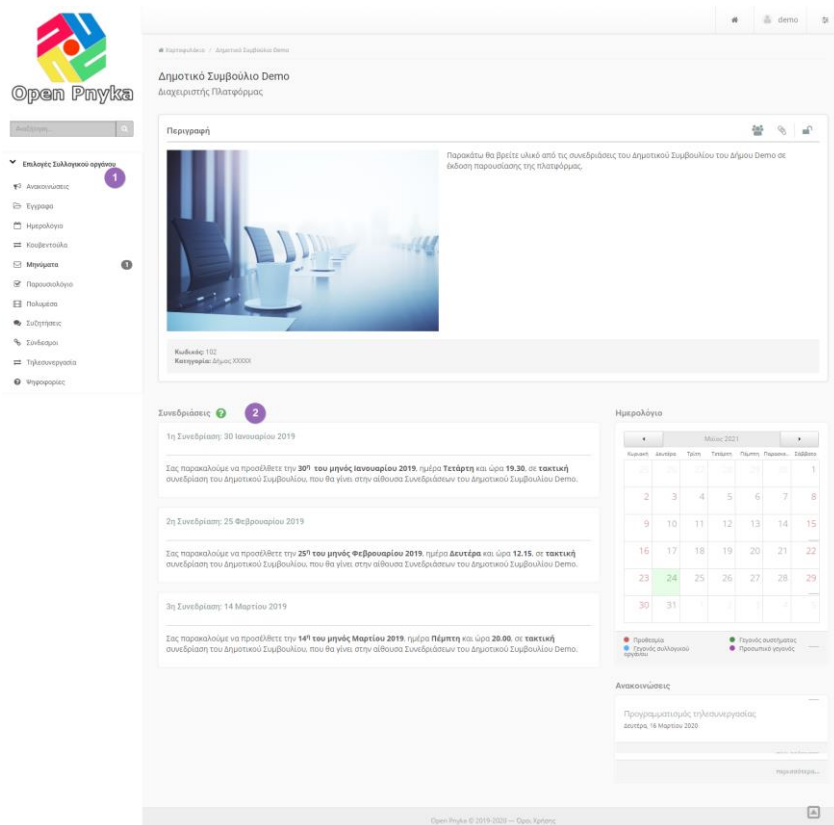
Open Pnyka

Αναζήτηση...

Επιλογές Συλλογικού οργάνου 1

Ανακοινώσεις
Έγγραφα
Ημερολόγιο
Κουβεντούλα
Μηνύματα 1
Παρουσιολόγιο
Πολυμέσα
Συζητήσεις
Σύνδεσμοι
Τηλεσυνεργασία
Ψηφοφορίες

demo

Χαρτοφυλάκιο / Δημοτικό Συμβούλιο Demo

Δημοτικό Συμβούλιο Demo
Διαχειριστής Πλατφόρμας

Περιγραφή

Παρακάτω θα βρείτε υλικό από τις συνεδριάσεις του Δημοτικού Συμβουλίου του Δήμου Demo σε έκδοση παρουσίασης της πλατφόρμας.

Κωδικός: 102
Κατηγορία: Δήμος XXXXX

Συνεδριάσεις 2

1η Συνεδρίαση: 30 Ιανουαρίου 2019

Σας παρακαλούμε να προσέλθετε την 30η του μηνός Ιανουαρίου 2019, ημέρα Τετάρτη και ώρα 19.30, σε τακτική συνεδρίαση του Δημοτικού Συμβουλίου, που θα γίνει στην αίθουσα Συνεδριάσεων του Δημοτικού Συμβουλίου Demo.

2η Συνεδρίαση: 25 Φεβρουαρίου 2019

Σας παρακαλούμε να προσέλθετε την 25η του μηνός Φεβρουαρίου 2019, ημέρα Δευτέρα και ώρα 12.15, σε τακτική συνεδρίαση του Δημοτικού Συμβουλίου, που θα γίνει στην αίθουσα Συνεδριάσεων του Δημοτικού Συμβουλίου Demo.

3η Συνεδρίαση: 14 Μαρτίου 2019

Σας παρακαλούμε να προσέλθετε την 14η του μηνός Μαρτίου 2019, ημέρα Πέμπτη και ώρα 20.00, σε τακτική συνεδρίαση του Δημοτικού Συμβουλίου, που θα γίνει στην αίθουσα Συνεδριάσεων του Δημοτικού Συμβουλίου Demo.

Ημερολόγιο

Μάιος 2021

| Κυριακή | Δευτέρα | Τρίτη | Τετάρτη | Πέμπτη | Παρασκευή | Σάββατο |
|---|---|---|---|---|---|---|
| 25 | 26 | 27 | 28 | 29 | 30 | 1 |
| 2 | 3 | 4 | 5 | 6 | 7 | 8 |
| 9 | 10 | 11 | 12 | 13 | 14 | 15 |
| 16 | 17 | 18 | 19 | 20 | 21 | 22 |
| 23 | 24 | 25 | 26 | 27 | 28 | 29 |
| 30 | 31 | 1 | 2 | 3 | 4 | 5 |

Προθεσμία
Γεγονός συστήματος
Γεγονός συλλογικού οργάνου
Προσωπικό γεγονός

Ανακοινώσεις

Προγραμματισμός τηλεσυνεργασίας
Δευτέρα, 16 Μαρτίου 2020

περισσότερα...

Open Pnyka © 2019-2020 — Όροι Χρήσης